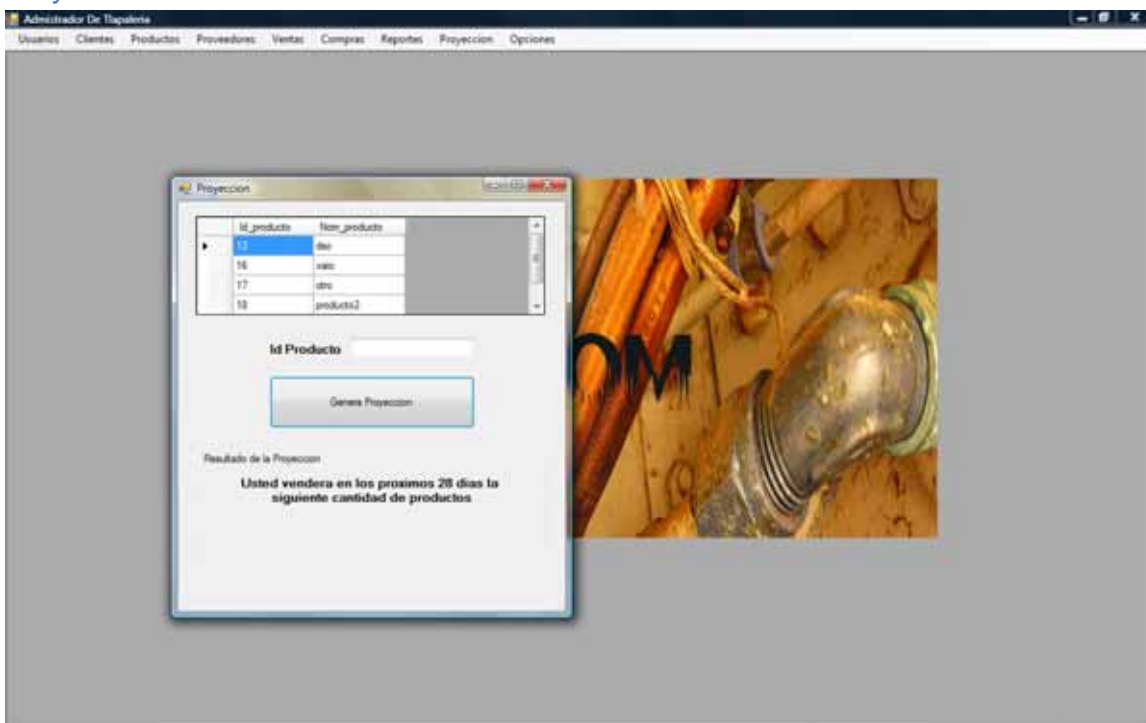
Administrador De Tlapaleria

Usuarios Clientes Productos Proveedores Ventas Compras Reportes Proyeccion Opciones

Proyeccion

| | Id_producto | Nom_producto |
|---|---|---|
| ▸ | 13 | dse |
| | 16 | vaso |
| | 17 | otro |
| | 18 | producto2 |

Id Producto

Genera Proyeccion

Resultado de la Proyeccion

Usted vendera en los proximos 28 dias la siguiente cantidad de productos

OM